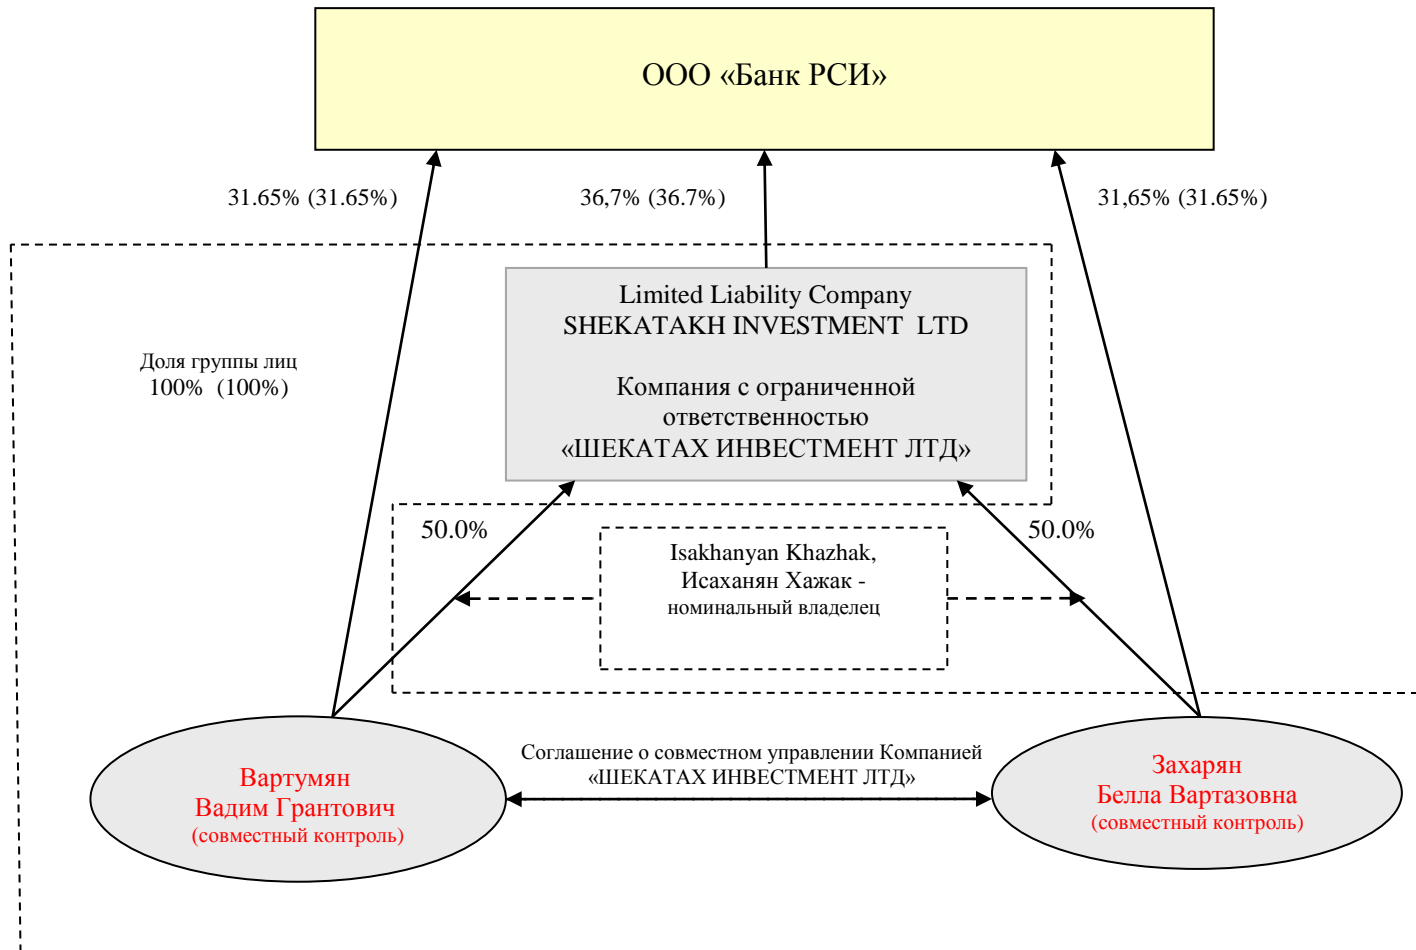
ООО «Банк РСИ»

31.65% (31.65%)

36,7% (36.7%)

31,65% (31.65%)

Доля группы лиц
100% (100%)

Limited Liability Company
SHEKATAKH INVESTMENT LTD

Компания с ограниченной ответственностью
«ШЕКАТАХ ИНВЕСТМЕНТ ЛТД»

50.0%

50.0%

Isakhanyan Khazhak,
Исаханян Хажак -
номинальный владелец

Вартумян
Вадим Грантович
(совместный контроль)

Соглашение о совместном управлении Компанией
«ШЕКАТАХ ИНВЕСТМЕНТ ЛТД»

Захарян
Белла Вартазовна
(совместный контроль)